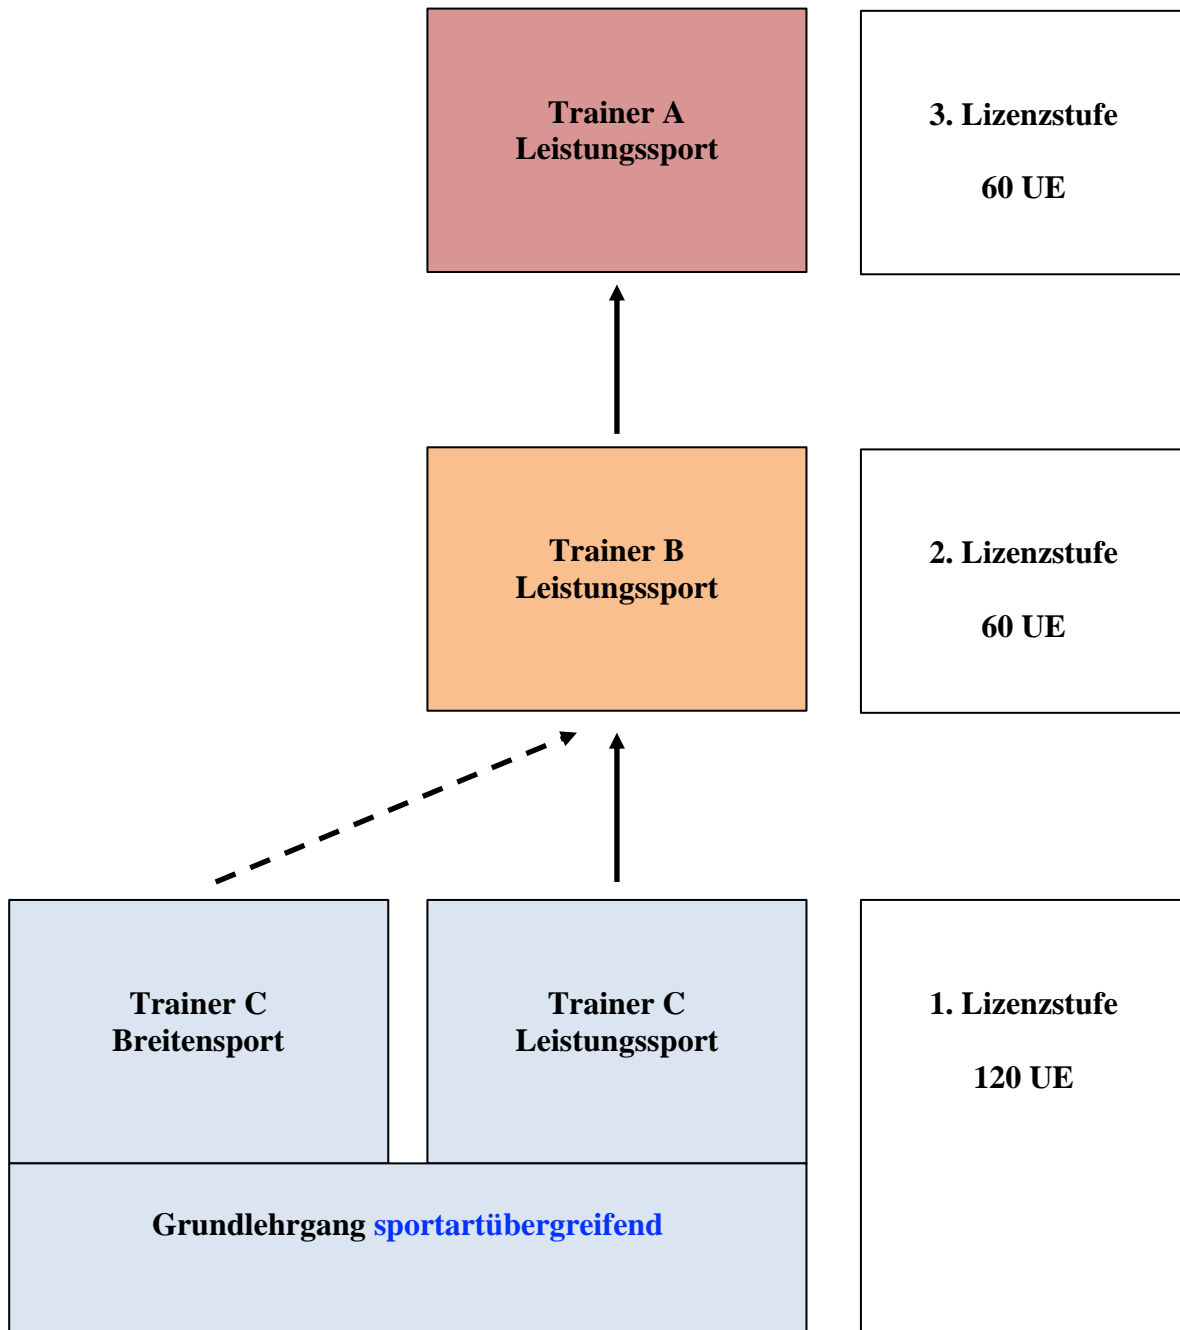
Trainer A
Leistungssport

3. Lizenzstufe

60 UE

Trainer B
Leistungssport

2. Lizenzstufe

60 UE

Trainer C
Breitensport

Trainer C
Leistungssport

1. Lizenzstufe

120 UE

Grundlehrgang sportartübergreifend